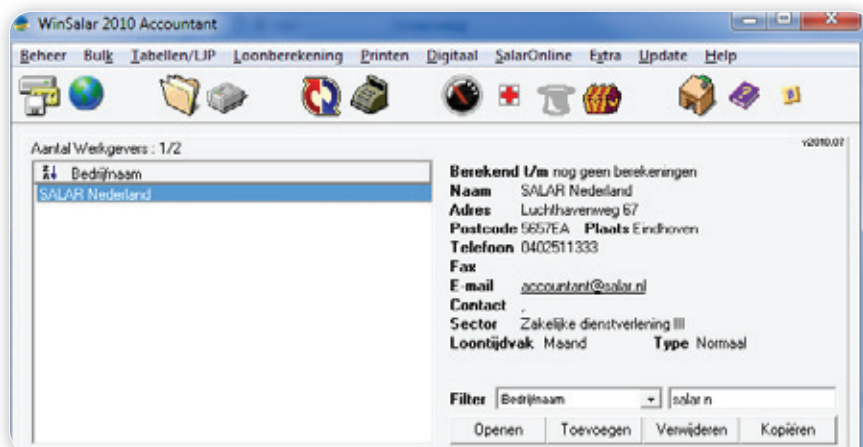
WinSalar 2010 Accountant

Beheer Bulk Tabellen/LIP Loonberekening Printen Digitaal SalarOnline Extra Update Help

Aantal Werkgevers : 1/2

v2010.07

Bedrijfnaam

SALAR Nederland

Berekend t/m nog geen berekeningen
Naam SALAR Nederland
Adres Luchthavenweg 67
Postcode 5657EA Plaats Eindhoven
Telefoon 0402511333
Fax
E-mail accountant@salar.nl
Contact ,
Sector Zakelijke dienstverlening III
Loontijdvak Maand Type Normaal

Filter Bedrijfnaam salar n

Openen Toevoegen Verwijderen Kopiëren